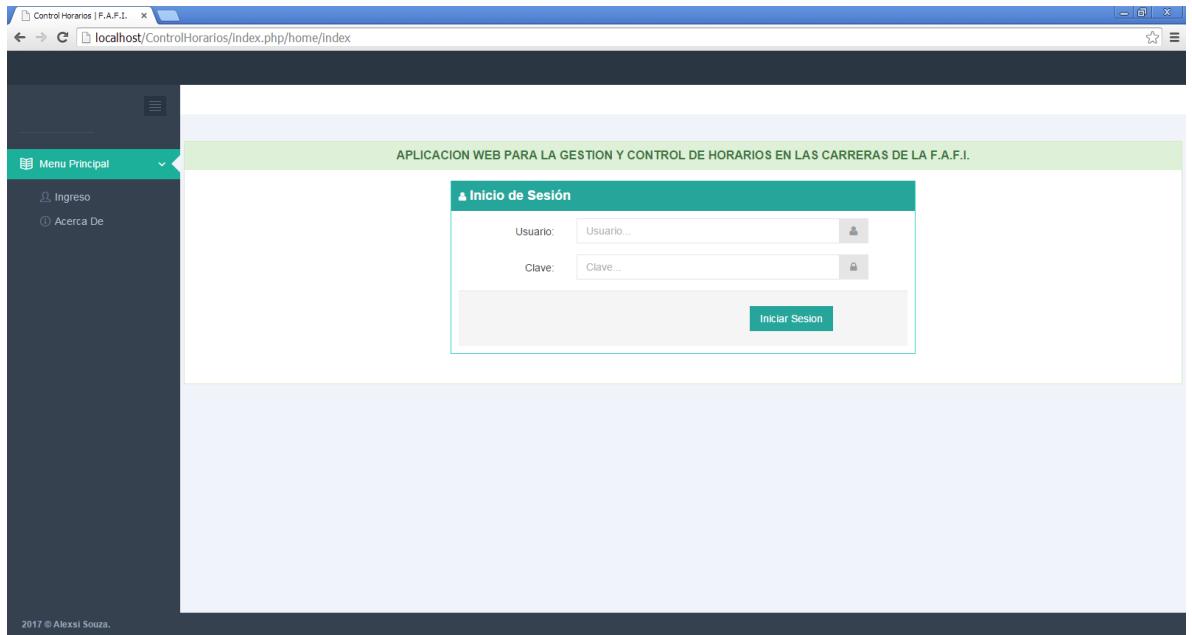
Control Horarios | F.A.F.I. ×

localhost/ControlHorarios/index.php/home/index

Menu Principal

Ingreso

Acerca De

APLICACION WEB PARA LA GESTION Y CONTROL DE HORARIOS EN LAS CARRERAS DE LA F.A.F.I.

Inicio de Sesión

Usuario: Usuario...

Clave: Clave...

Iniciar Sesion

2017 © Alexsi Souza.